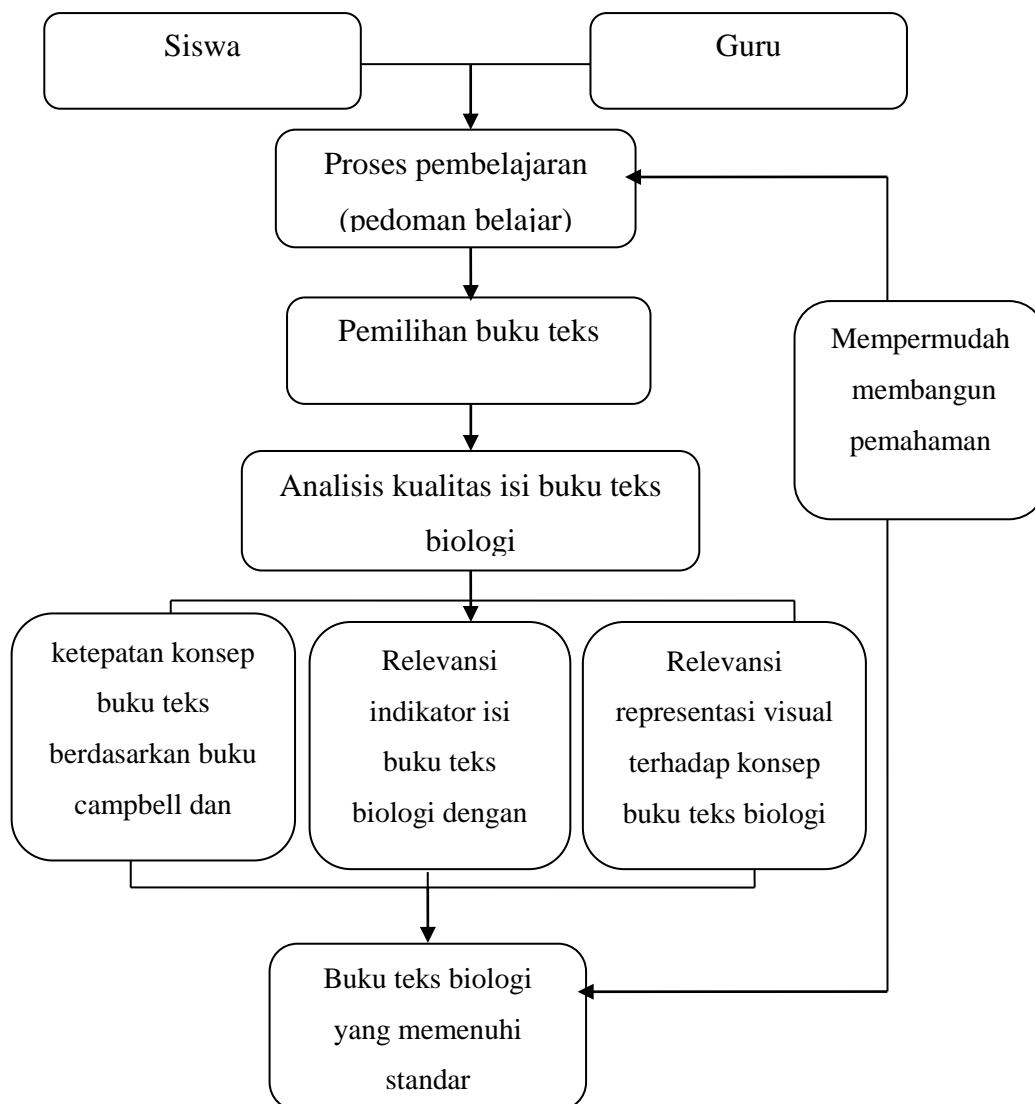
Siswa

Guru

Proses pembelajaran (pedoman belajar)

Pemilihan buku teks

Analisis kualitas isi buku teks biologi

ketepatan konsep buku teks berdasarkan buku campbell dan

Relevansi indikator isi buku teks biologi dengan

Relevansi representasi visual terhadap konsep buku teks biologi

Mempermudah membangun pemahaman

Buku teks biologi yang memenuhi standar